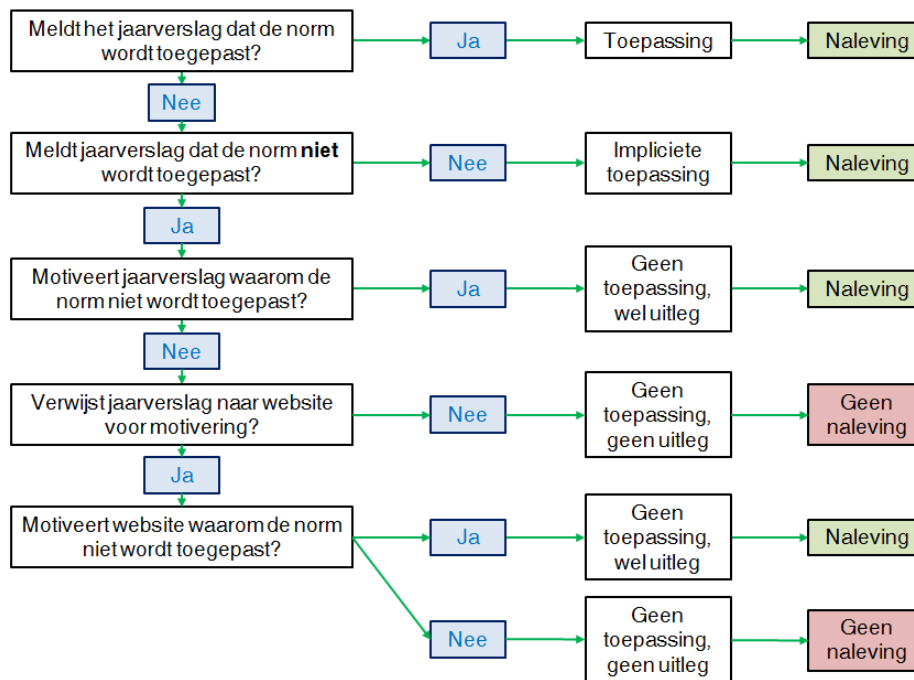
Meldt het jaarverslag dat de norm wordt toegepast?

Ja

Toepassing

Naleving

Nee

Meldt jaarverslag dat de norm **niet** wordt toegepast?

Nee

Impliciete toepassing

Naleving

Ja

Motiveert jaarverslag waarom de norm niet wordt toegepast?

Ja

Geen toepassing, wel uitleg

Naleving

Nee

Verwijst jaarverslag naar website voor motivering?

Nee

Geen toepassing, geen uitleg

Geen naleving

Ja

Motiveert website waarom de norm niet wordt toegepast?

Ja

Geen toepassing, wel uitleg

Naleving

Nee

Geen toepassing, geen uitleg

Geen naleving